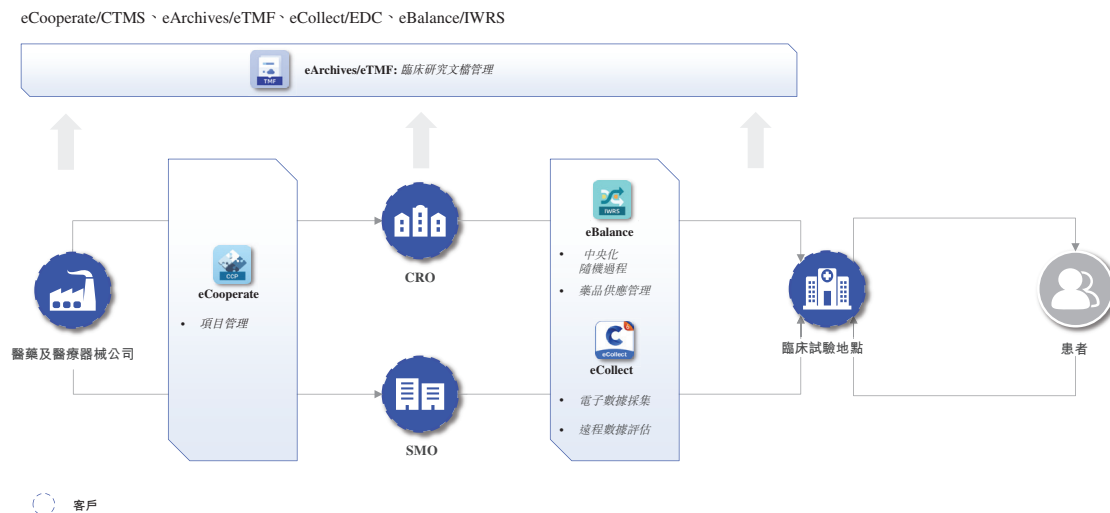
eCooperate/CTMS、eArchives/eTMF、eCollect/EDC、eBalance/IWRS

TMF eArchives/eTMF: 臨床研究文檔管理

醫藥及醫療器械公司

CCP
eCooperate
• 項目管理

CRO

SMO

IWRS
eBalance
• 中央化隨機過程
• 藥品供應管理

eCollect
eCollect
• 電子數據採集
• 遠程數據評估

臨床試驗地點

患者

客戶